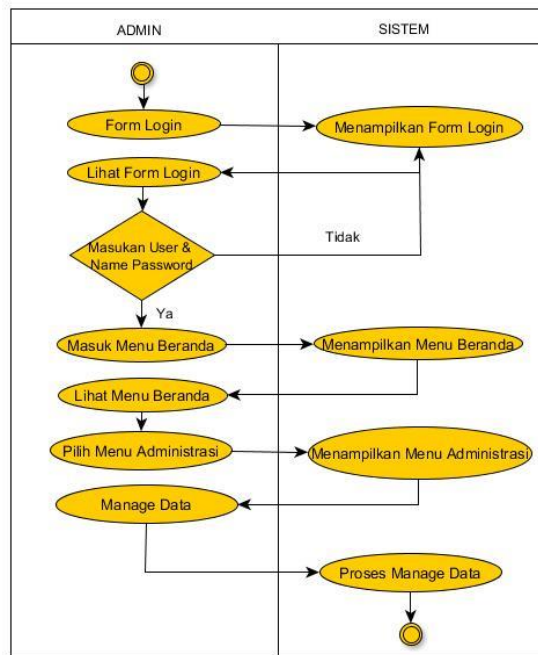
ADMIN

SISTEM

Form Login

Menampilkan Form Login

Lihat Form Login

Masukan User & Name Password

Tidak

Ya

Masuk Menu Beranda

Menampilkan Menu Beranda

Lihat Menu Beranda

Pilih Menu Administrasi

Menampilkan Menu Administrasi

Manage Data

Proses Manage Data